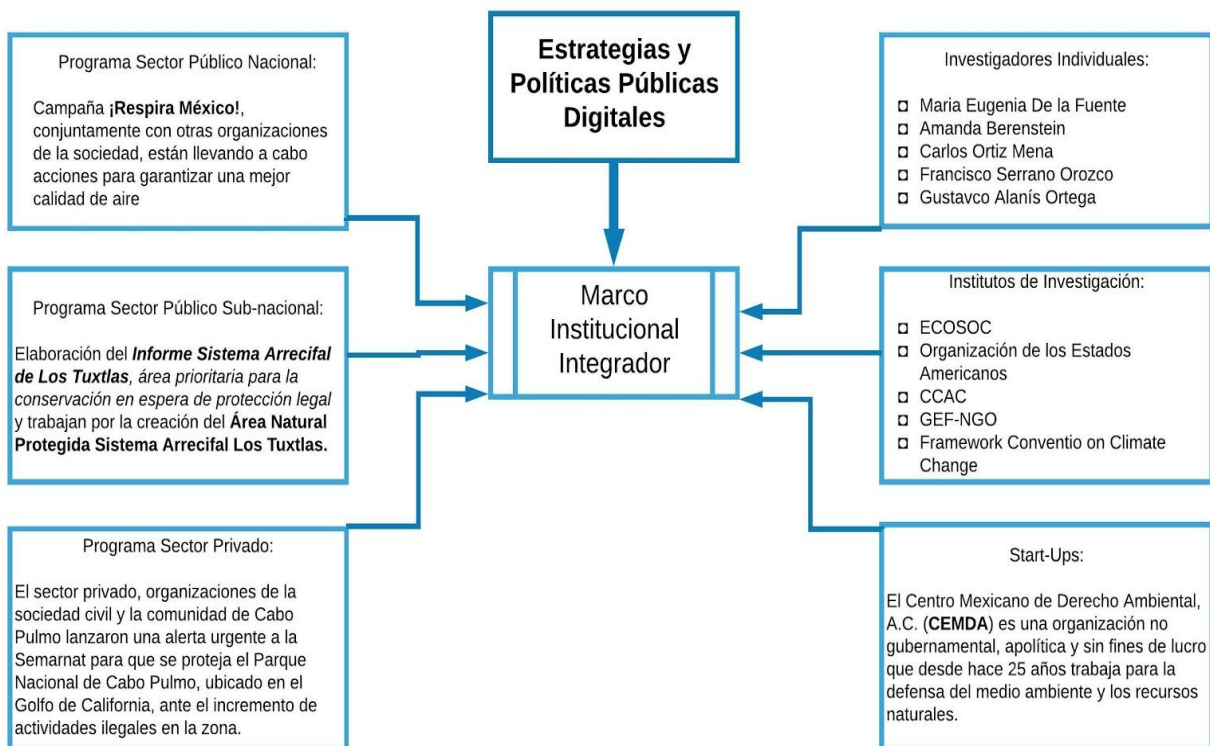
Estrategias y Políticas Públicas Digitales

Programa Sector Público Nacional:

Campaña **¡Respira México!**, conjuntamente con otras organizaciones de la sociedad, están llevando a cabo acciones para garantizar una mejor calidad de aire

Investigadores Individuales:

- Maria Eugenia De la Fuente
- Amanda Berenstein
- Carlos Ortiz Mena
- Francisco Serrano Orozco
- Gustavco Alanís Ortega

Marco Institucional Integrador

Programa Sector Público Sub-nacional:

Elaboración del ***Informe Sistema Arrecifal de Los Tuxtlas***, *área prioritaria para la conservación en espera de protección legal* y trabajan por la creación del **Área Natural Protegida Sistema Arrecifal Los Tuxtlas.**

Institutos de Investigación:

- ECOSOC
- Organización de los Estados Americanos
- CCAC
- GEF-NGO
- Framework Conventio on Climate Change

Programa Sector Privado:

El sector privado, organizaciones de la sociedad civil y la comunidad de Cabo Pulmo lanzaron una alerta urgente a la Semarnat para que se proteja el Parque Nacional de Cabo Pulmo, ubicado en el Golfo de California, ante el incremento de actividades ilegales en la zona.

Start-Ups:

El Centro Mexicano de Derecho Ambiental, A.C. (**CEMDA**) es una organización no gubernamental, apolítica y sin fines de lucro que desde hace 25 años trabaja para la defensa del medio ambiente y los recursos naturales.